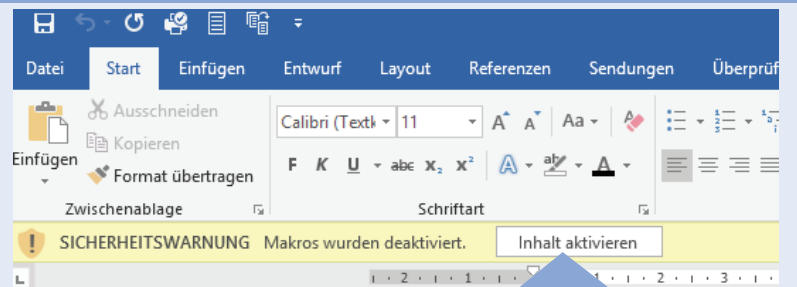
Datei Start Einfügen Entwurf Layout Referenzen Sendungen Überprüf

Ausschneiden
Kopieren
Einfügen
Format übertragen
Zwischenablage

Calibri (Textk 11
A A Aa
F K U abc $x_2$ $x^2$
Schriftart

SICHERHEITSWARNUNG Makros wurden deaktiviert. Inhalt aktivieren

· 2 · 1 · 1 · · 1 · 2 · 3 ·